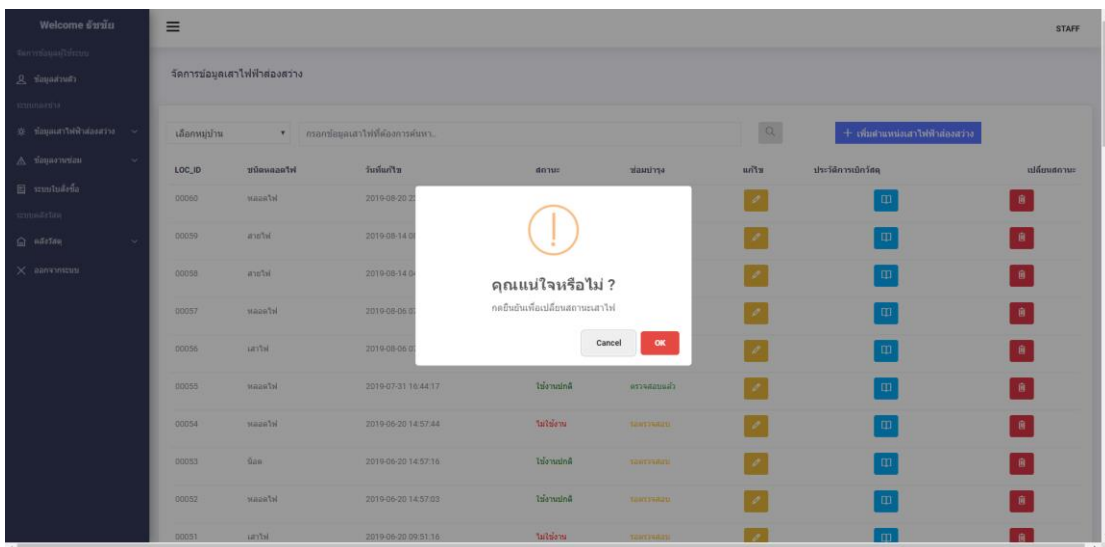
Welcome ธัชชัย

จัดการข้อมูลผู้ใช้ระบบ
ข้อมูลส่วนตัว
ระบบเสาสว่าง
ข้อมูลเสาไฟฟ้าส่องสว่าง
ข้อมูลงานซ่อม
ระบบใบสั่งซื้อ
ระบบคลังวัสดุ
คลังวัสดุ
ออกจากระบบ

STAFF

จัดการข้อมูลเสาไฟฟ้าส่องสว่าง

เลือกหมู่บ้าน
กรอกข้อมูลเสาไฟฟ้าที่ต้องการค้นหา..
+ เพิ่มตำแหน่งเสาไฟฟ้าส่องสว่าง

| LOC_ID | ชนิดหลอดไฟ | วันที่แก้ไข | สถานะ | ซ่อมบำรุง | แก้ไข | ประวัติการเบิกวัสดุ | เปลี่ยนสถานะ |
|---|---|---|---|---|---|---|---|
| 00060 | หลอดไฟ | 2019-08-20 2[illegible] | | | | | |
| 00059 | สายไฟ | 2019-08-14 0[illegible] | | | | | |
| 00058 | สายไฟ | 2019-08-14 0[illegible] | | | | | |
| 00057 | หลอดไฟ | 2019-08-06 0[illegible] | | | | | |
| 00056 | เสาไฟ | 2019-08-06 0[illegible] | | | | | |
| 00055 | หลอดไฟ | 2019-07-31 16:44:17 | ใช้งานปกติ | ตรวจสอบแล้ว | | | |
| 00054 | หลอดไฟ | 2019-06-20 14:57:44 | ไม่ใช้งาน | รอตรวจสอบ | | | |
| 00053 | น๊อต | 2019-06-20 14:57:16 | ใช้งานปกติ | รอตรวจสอบ | | | |
| 00052 | หลอดไฟ | 2019-06-20 14:57:03 | ใช้งานปกติ | รอตรวจสอบ | | | |
| 00051 | เสาไฟ | 2019-06-20 09:51:16 | ไม่ใช้งาน | รอตรวจสอบ | | | |

คุณแน่ใจหรือไม่ ?
กดยืนยันเพื่อเปลี่ยนสถานะเสาไฟ
Cancel
OK